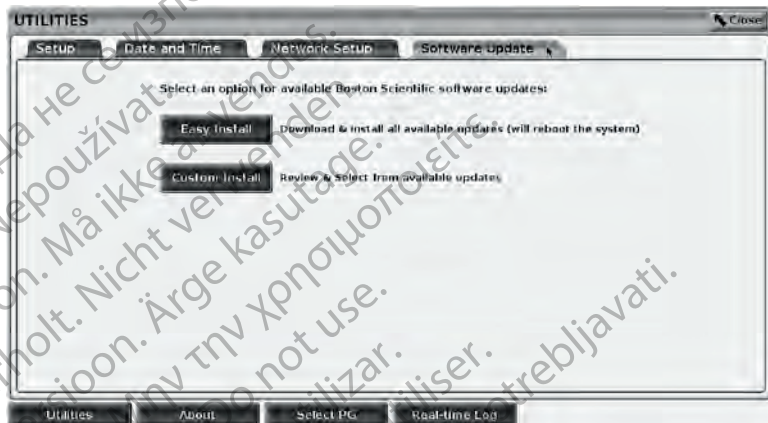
UTILITIES

Close

Setup

Date and Time

Network Setup

Software Update

Select an option for available Boston Scientific software updates:

Easy Install

Download & install all available updates (will reboot the system)

Custom Install

Review & Select from available updates

Utilities

About

Select PG

Real-time Log

Да не се използва. Nepoužívat. Må ikke anvendes. Nicht verwenden. Ärge kasutage. Μην την χρησιμοποιείτε. Do not use. No utilizar. Ne pas utiliser. Ne upotrebljavati.